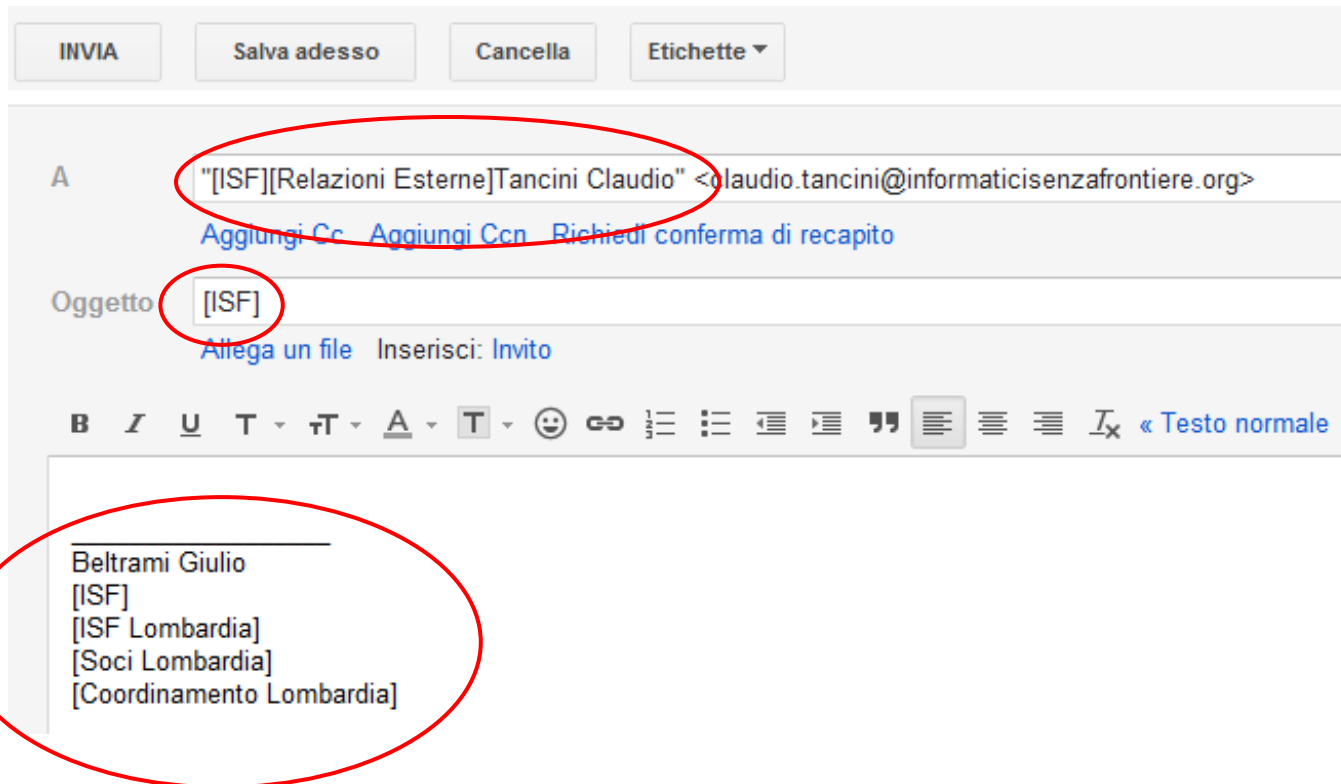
INVIA Salva adesso Cancella Etichette

A "[ISF][Relazioni Esterne]Tancini Claudio" <claudio.tancini@informaticisenzafrontiere.org>

Aggiungi Cc Aggiungi Ccn Richiedi conferma di recapito

Oggetto [ISF]

Allega un file Inserisci: Invito

B I U T T A T « Testo normale

Beltrami Giulio
[ISF]
[ISF Lombardia]
[Soci Lombardia]
[Coordinamento Lombardia]